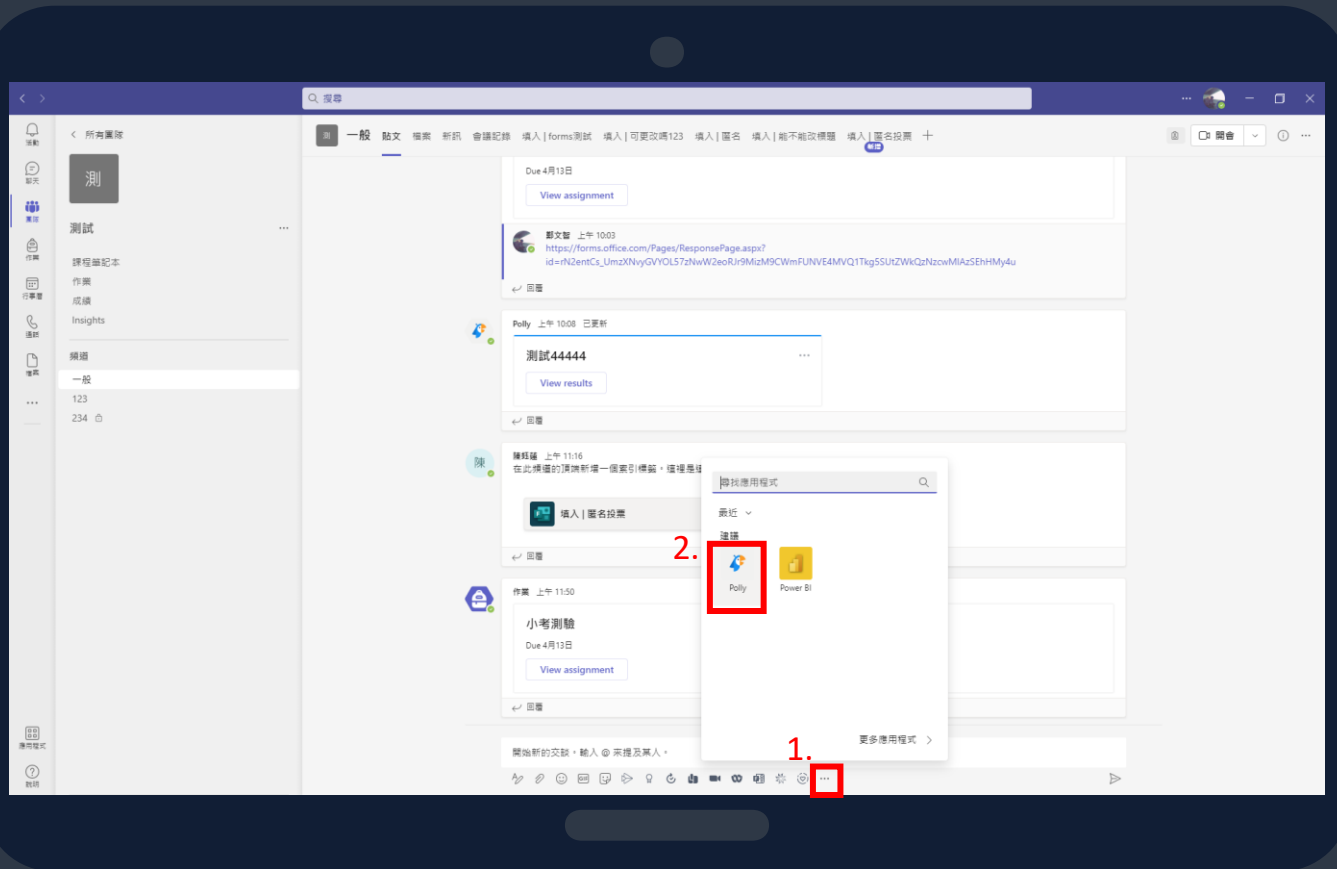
搜尋

活動
聊天
團隊
作業
行事曆
通話
檔案
...
應用程式
說明

< 所有團隊

測

測試 ...

課程筆記本
作業
成績
Insights

頻道
一般
123
234

測 一般 貼文 檔案 新訊 會議記錄 填入 | forms測試 填入 | 可更改嗎123 填入 | 匿名 填入 | 能不能改標題 填入 | 匿名投票 +
新增

會議

Due 4月13日
View assignment

鄭文智 上午 10:03
https://forms.office.com/Pages/ResponsePage.aspx?id=rN2entCs_UmzXNvyGVYOL57zNwW2eoRJr9MizM9CWmFUNVE4MVQ1Tkg5SUtZWkQzNzcwMlAzSEhHMy4u
回覆

Polly 上午 10:08 已更新
測試44444 ...
View results
回覆

陳
陳鈺麗 上午 11:16
在此頻道的頂端新增一個索引標籤。這裡是連
填入 | 匿名投票
回覆

作業 上午 11:50
小考測驗
Due 4月13日
View assignment
回覆

尋找應用程式
最近
建議
2.
Polly
Power BI
更多應用程式 >

開始新的交談。輸入 @ 來提及某人。
1.
...